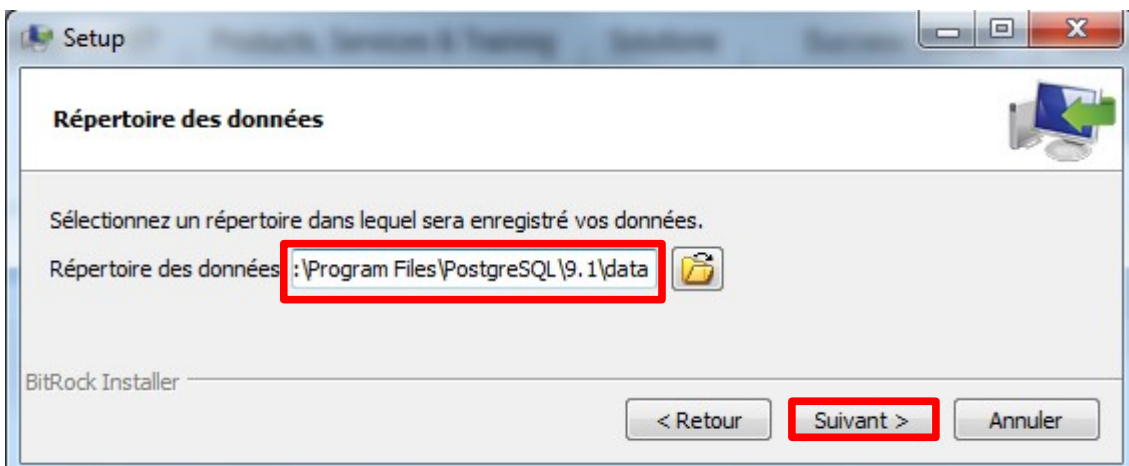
Setup

Répertoire des données

Sélectionnez un répertoire dans lequel sera enregistré vos données.

Répertoire des données :\Program Files\PostgreSQL\9.1\data

BitRock Installer

< Retour Suivant > Annuler